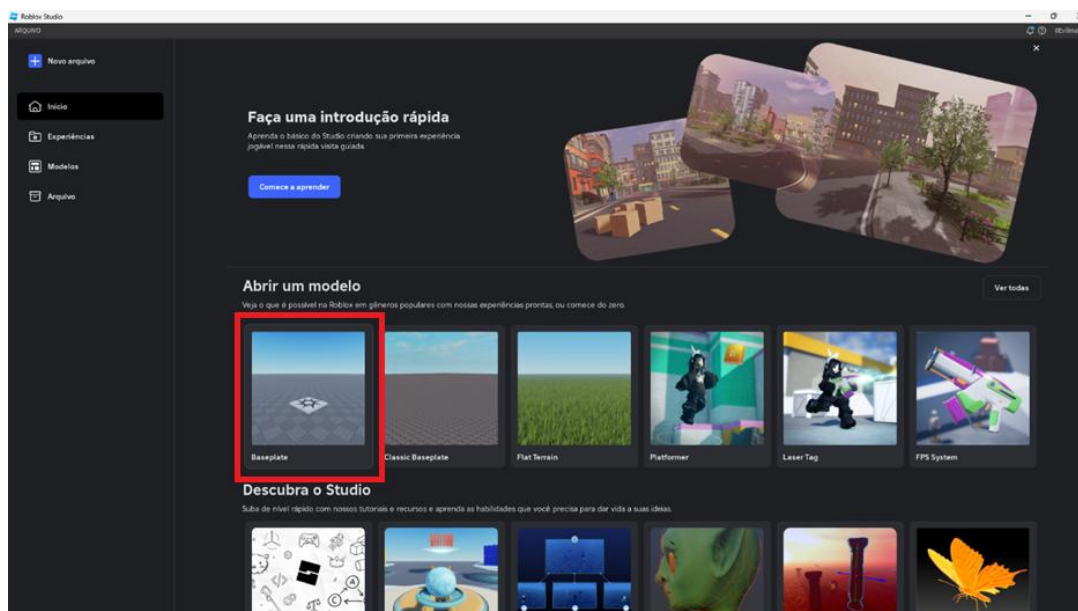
Roblox Studio
ARQUIVO
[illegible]

Novo arquivo

Início

Experiências

Modelos

Arquivo

Faça uma introdução rápida

Aprenda o básico do Studio criando sua primeira experiência jogável nessa rápida visita guiada.

Comece a aprender

Abrir um modelo

Veja o que é possível na Roblox em gêneros populares com nossas experiências prontas, ou comece do zero.

Ver todas

Baseplate

Classic Baseplate

Flat Terrain

Platformer

Laser Tag

FPS System

Descubra o Studio

Suba de nível rápido com nossos tutoriais e recursos e aprenda as habilidades que você precisa para dar vida a suas ideias.